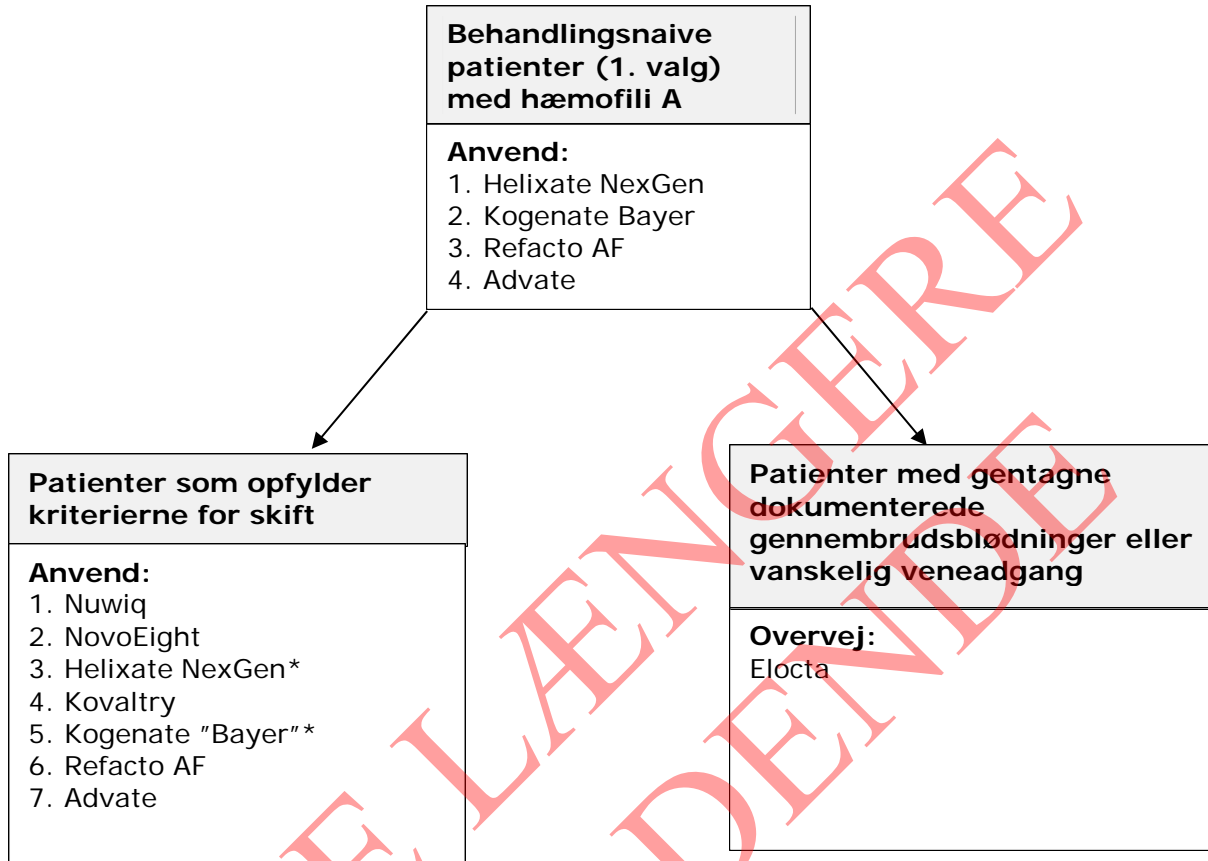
**Behandlingsnaive patienter (1. valg) med hæmofili A**

**Anvend:**
1. Helixate NexGen
2. Kogenate Bayer
3. Refacto AF
4. Advate

**Patienter som opfylder kriterierne for skift**

**Anvend:**
1. Nuwiq
2. NovoEight
3. Helixate NexGen*
4. Kovaltry
5. Kogenate "Bayer"*
6. Refacto AF
7. Advate

**Patienter med gentagne dokumenterede gennembrudsblødninger eller vanskelig veneadgang**

**Overvej:**
Elocta

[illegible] LÆNGERE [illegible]DENDE